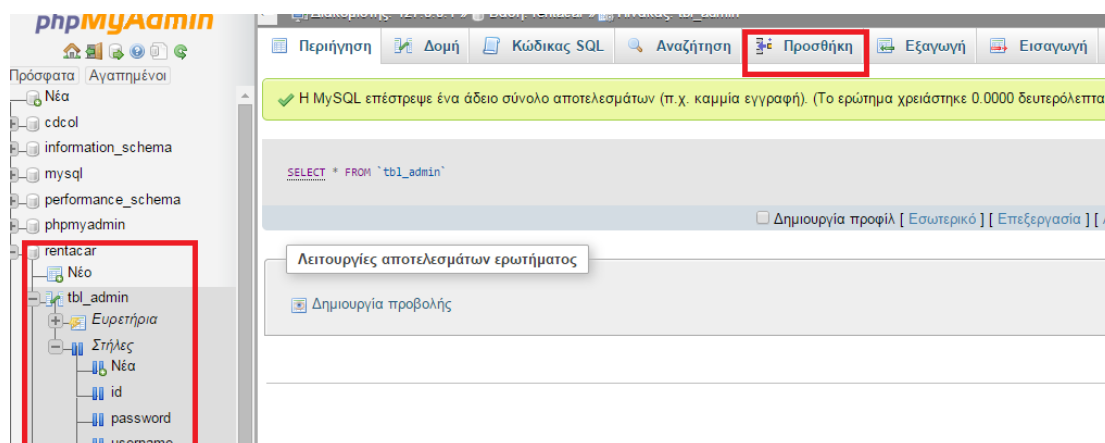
phpMyAdmin

Πρόσφατα Αγαπημένοι

Νέα
cdcol
information_schema
mysql
performance_schema
phpmyadmin
rentacar
Νέο
tbl_admin
Ευρετήρια
Στήλες
Νέα
id
password
username

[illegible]

Περιήγηση Δομή Κώδικας SQL Αναζήτηση Προσθήκη Εξαγωγή Εισαγωγή

✔ Η MySQL επέστρεψε ένα άδειο σύνολο αποτελεσμάτων (π.χ. καμμία εγγραφή). (Το ερώτημα χρειάστηκε 0.0000 δευτερόλεπτα

SELECT * FROM `tbl_admin`

Δημιουργία προφίλ [ Εσωτερικό ] [ Επεξεργασία ] [

Λειτουργίες αποτελεσμάτων ερωτήματος

Δημιουργία προβολής